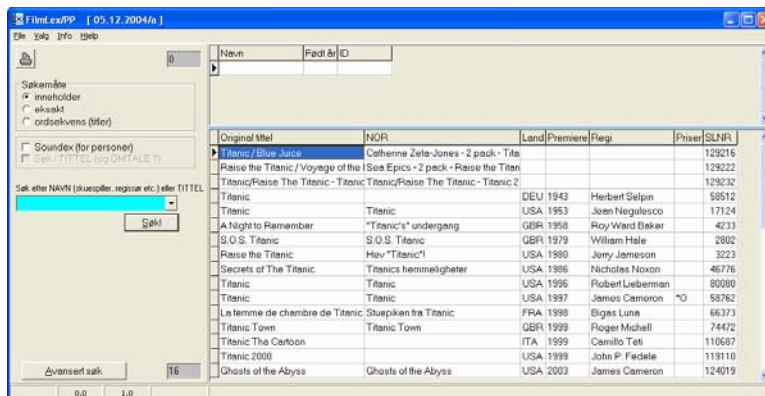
FilmLex/PP [05.12.2004/a]

File Valg Info Hjelp

0

Søkemåte
inneholder
eksakt
ordsekvens (titler)

Soundex (for personer)
Søk i TITTEL (og OMTALE ?)

Søk etter NAVN (skuespiller, regissør etc.) eller TITTEL

Søk!

Avansert søk

16

| Navn | Født år | ID |
|---|---|---|
| | | |

| Original tittel | NOR | Land | Premiere | Regi | Priser | SLNR |
|---|---|---|---|---|---|---|
| Titanic / Blue Juice | Catherine Zeta-Jones - 2 pack - Tita | | | | | 129216 |
| Raise the Titanic / Voyage of the | Sea Epics - 2 pack - Raise the Titan | | | | | 129222 |
| Titanic/Raise The Titanic - Titanic | Titanic/Raise The Titanic - Titanic 2 | | | | | 129232 |
| Titanic | | DEU | 1943 | Herbert Selpin | | 58512 |
| Titanic | Titanic | USA | 1953 | Jean Negulesco | | 17124 |
| A Night to Remember | "Titanic's" undergang | GBR | 1958 | Roy Ward Baker | | 4233 |
| S.O.S. Titanic | S.O.S. Titanic | GBR | 1979 | William Hale | | 2802 |
| Raise the Titanic | Hev "Titanic"! | USA | 1980 | Jerry Jameson | | 3223 |
| Secrets of The Titanic | Titanics hemmeligheter | USA | 1986 | Nicholas Noxon | | 46776 |
| Titanic | Titanic | USA | 1996 | Robert Lieberman | | 80080 |
| Titanic | Titanic | USA | 1997 | James Cameron | *O | 58762 |
| La femme de chambre de Titanic | Stuepiken fra Titanic | FRA | 1998 | Bigas Luna | | 66373 |
| Titanic Town | Titanic Town | GBR | 1999 | Roger Michell | | 74472 |
| Titanic The Cartoon | | ITA | 1999 | Camillo Teti | | 110687 |
| Titanic 2000 | | USA | 1999 | John P. Fedele | | 119110 |
| Ghosts of the Abyss | Ghosts of the Abyss | USA | 2003 | James Cameron | | 124019 |

0.0 1.0